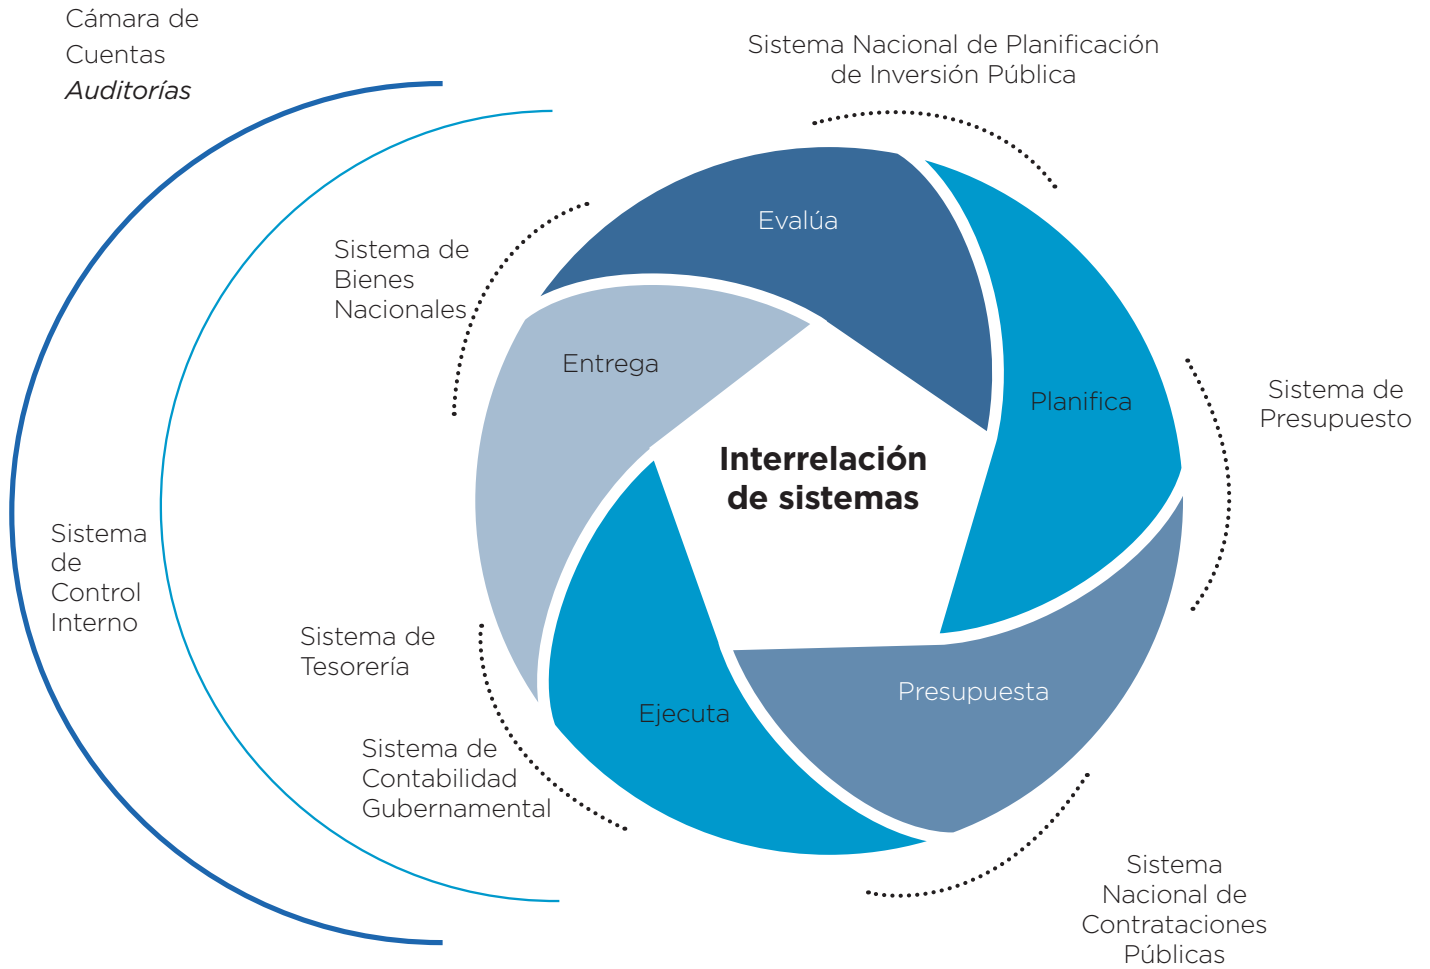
Cámara de Cuentas
*Auditorías*

Sistema Nacional de Planificación de Inversión Pública

Sistema de Bienes Nacionales

Evalúa

Entrega

Planifica

Sistema de Presupuesto

Interrelación de sistemas

Sistema de Control Interno

Sistema de Tesorería

Presupuesta

Ejecuta

Sistema de Contabilidad Gubernamental

Sistema Nacional de Contrataciones Públicas